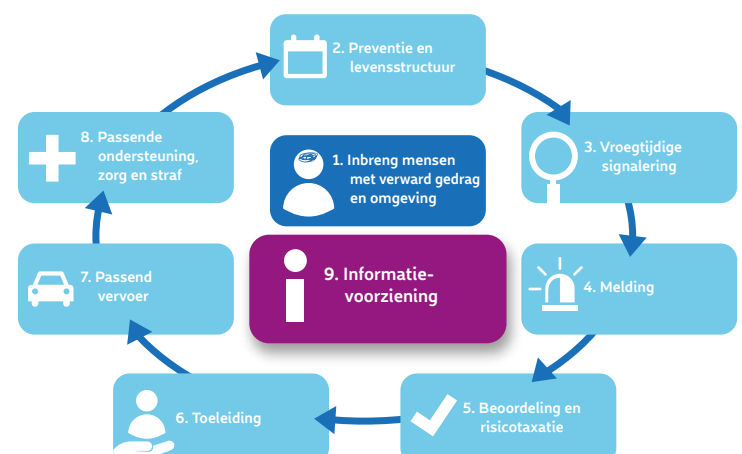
2. Preventie en levensstructuur

3. Vroegtijdige signalering

4. Melding

5. Beoordeling en risicotaxatie

6. Toeleiding

7. Passend vervoer

8. Passende ondersteuning, zorg en straf

1. Inbreng mensen met verward gedrag en omgeving

9. Informatievoorziening